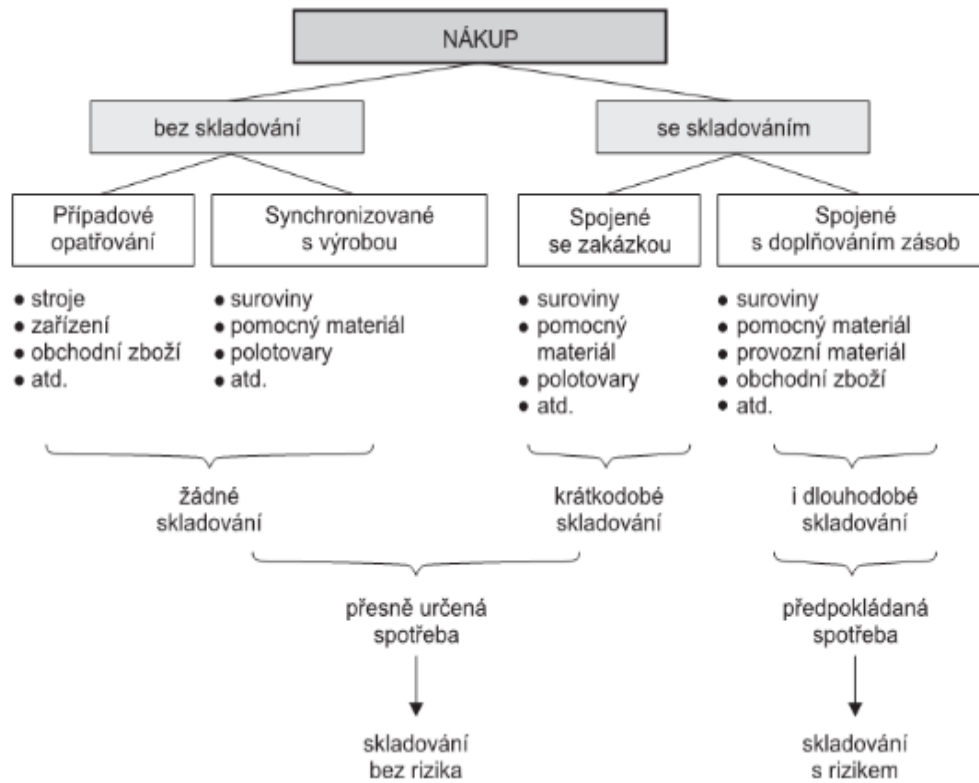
NÁKUP

bez skladování

se skladováním

Případové opatřování

Synchronizované s výrobou

Spojené se zakázkou

Spojené s doplňováním zásob

- stroje
- zařízení
- obchodní zboží
- atd.

- suroviny
- pomocný materiál
- polotovary
- atd.

- suroviny
- pomocný materiál
- polotovary
- atd.

- suroviny
- pomocný materiál
- provozní materiál
- obchodní zboží
- atd.

žádné skladování

krátkodobé skladování

i dlouhodobé skladování

přesně určená spotřeba

předpokládaná spotřeba

skladování bez rizika

skladování s rizikem